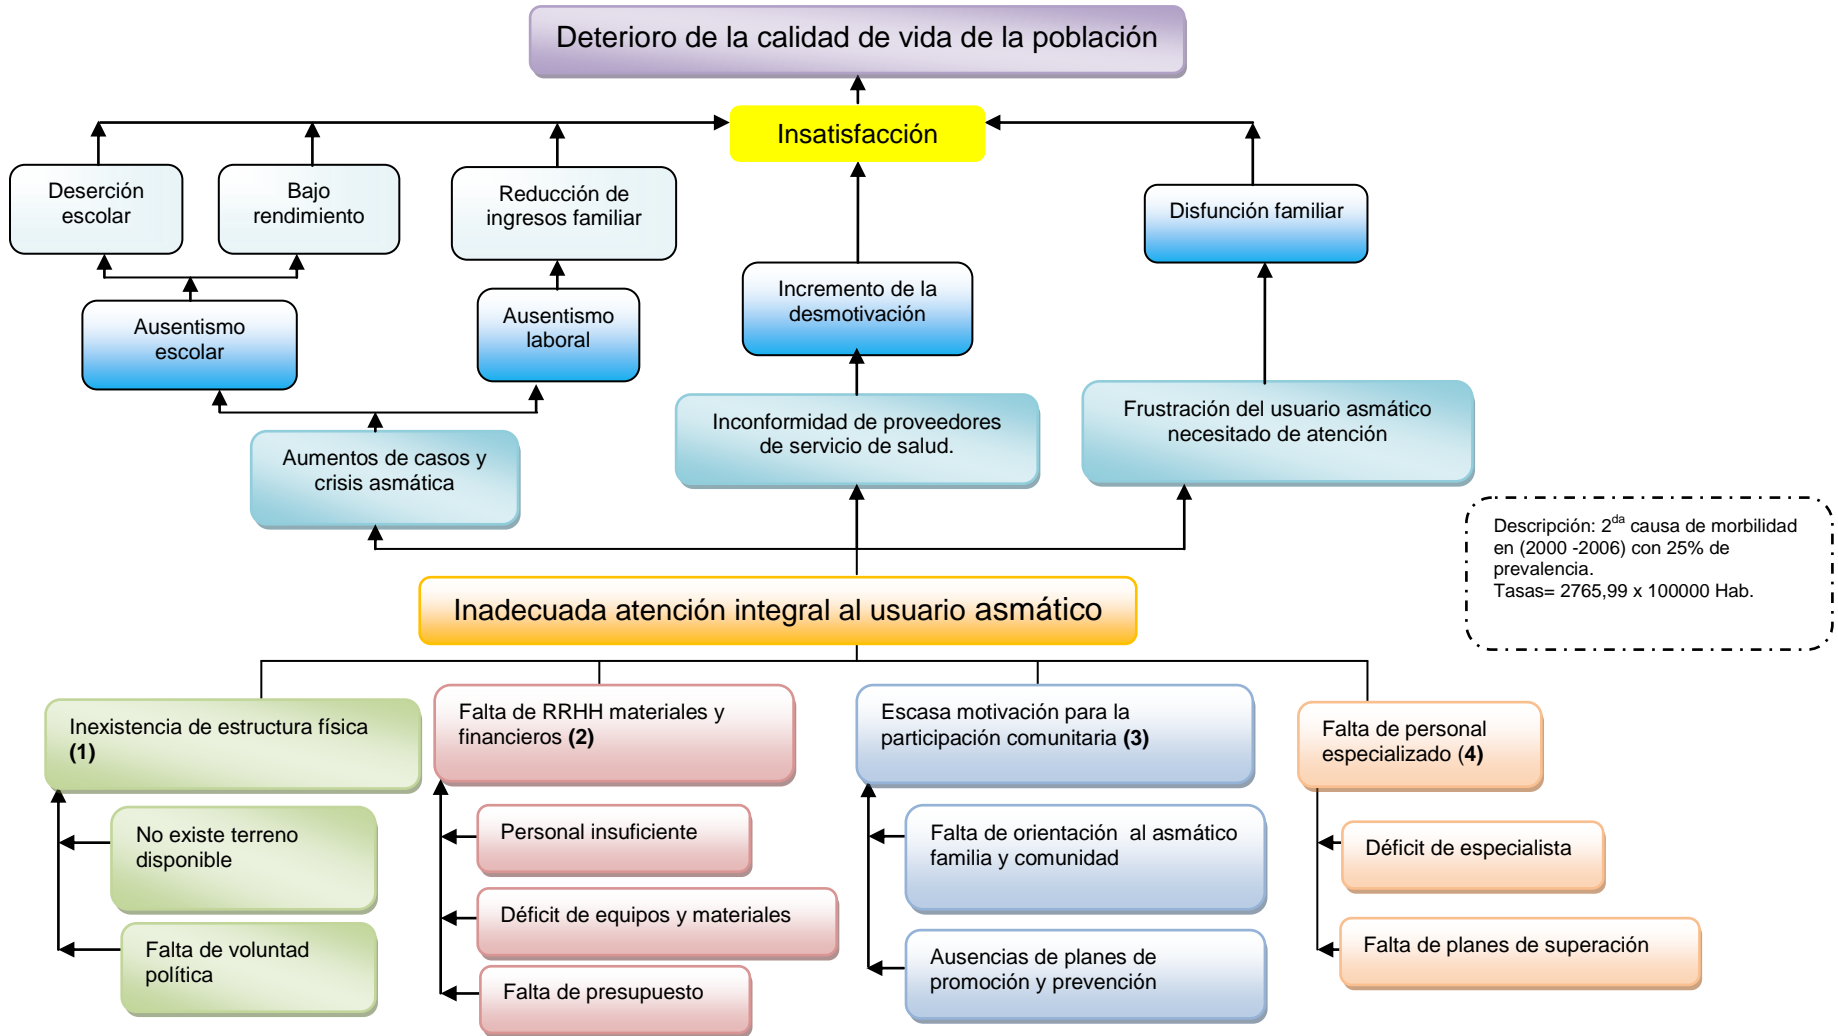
Deterioro de la calidad de vida de la población

Insatisfacción

Deserción escolar

Bajo rendimiento

Reducción de ingresos familiar

Disfunción familiar

Ausentismo escolar

Ausentismo laboral

Incremento de la desmotivación

Aumentos de casos y crisis asmática

Inconformidad de proveedores de servicio de salud.

Frustración del usuario asmático necesitado de atención

Descripción: $2^{da}$ causa de morbilidad en (2000 -2006) con 25% de prevalencia.
Tasas= 2765,99 x 100000 Hab.

Inadecuada atención integral al usuario asmático

Inexistencia de estructura física **(1)**

Falta de RRHH materiales y financieros **(2)**

Escasa motivación para la participación comunitaria **(3)**

Falta de personal especializado **(4)**

No existe terreno disponible

Falta de voluntad política

Personal insuficiente

Déficit de equipos y materiales

Falta de presupuesto

Falta de orientación al asmático familia y comunidad

Ausencias de planes de promoción y prevención

Déficit de especialista

Falta de planes de superación